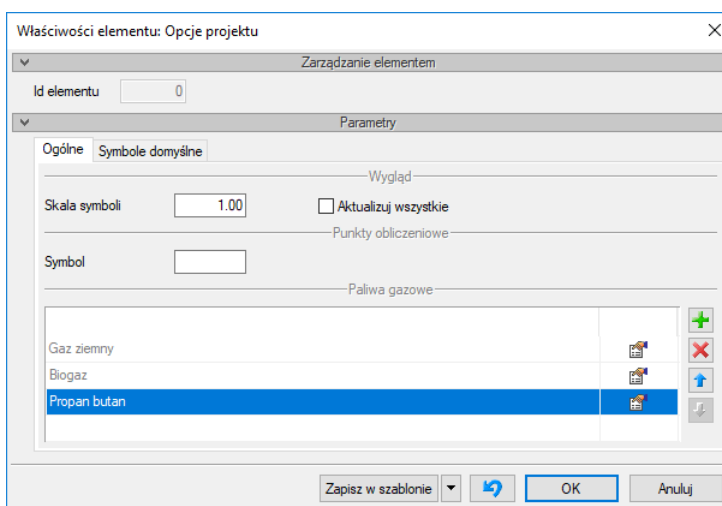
Właściwości elementu: Opcje projektu

Zarządzanie elementem

Id elementu 0

Parametry

Ogólne Symbole domyślne

Wygląd

Skala symboli 1.00

Aktualizuj wszystkie

Punkty obliczeniowe

Symbol

Paliwa gazowe

Gaz ziemny

Biogaz

Propan butan

Zapisz w szablonie

OK

Anuluj